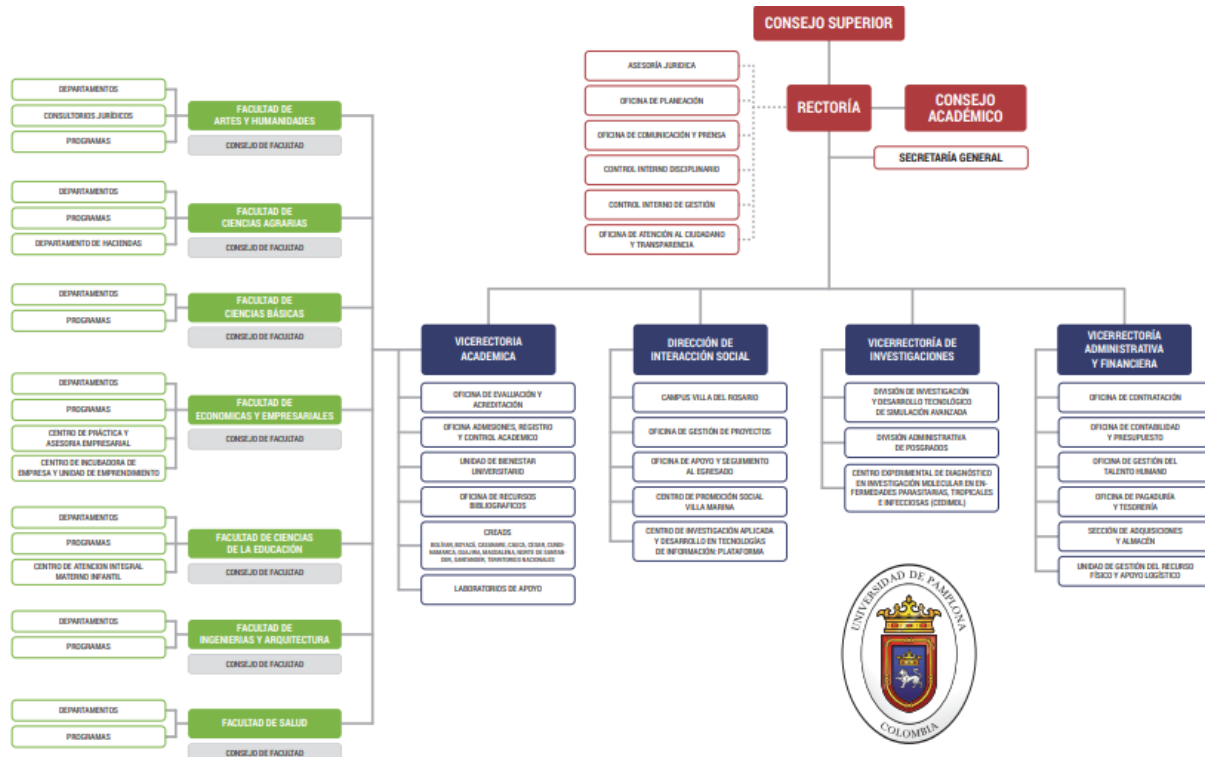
CONSEJO SUPERIOR

ASESORÍA JURIDICA

OFICINA DE PLANEACIÓN

OFICINA DE COMUNICACIÓN Y PRENSA

CONTROL INTERNO DISCIPLINARIO

CONTROL INTERNO DE GESTIÓN

OFICINA DE ATENCIÓN AL CIUDADANO Y TRANSPARENCIA

RECTORÍA

CONSEJO ACADÉMICO

SECRETARÍA GENERAL

DEPARTAMENTOS
CONSULTORIOS JURÍDICOS
PROGRAMAS
FACULTAD DE ARTES Y HUMANIDADES
CONSEJO DE FACULTAD

DEPARTAMENTOS
PROGRAMAS
DEPARTAMENTO DE HACIENDAS
FACULTAD DE CIENCIAS AGRARIAS
CONSEJO DE FACULTAD

DEPARTAMENTOS
PROGRAMAS
FACULTAD DE CIENCIAS BÁSICAS
CONSEJO DE FACULTAD

DEPARTAMENTOS
PROGRAMAS
CENTRO DE PRÁCTICA Y ASESORIA EMPRESARIAL
CENTRO DE INCUBADORA DE EMPRESA Y UNIDAD DE EMPRENDIMIENTO
FACULTAD DE ECONOMICAS Y EMPRESARIALES
CONSEJO DE FACULTAD

DEPARTAMENTOS
PROGRAMAS
CENTRO DE ATENCION INTEGRAL MATERNO INFANTIL
FACULTAD DE CIENCIAS DE LA EDUCACIÓN
CONSEJO DE FACULTAD

DEPARTAMENTOS
PROGRAMAS
FACULTAD DE INGENIERIAS Y ARQUITECTURA
CONSEJO DE FACULTAD

DEPARTAMENTOS
PROGRAMAS
FACULTAD DE SALUD
CONSEJO DE FACULTAD

VICERECTORIA ACADEMICA
OFICINA DE EVALUACIÓN Y ACREDITACIÓN
OFICINA ADMISIONES, REGISTRO Y CONTROL ACADEMICO
UNIDAD DE BIENESTAR UNIVERSITARIO
OFICINA DE RECURSOS BIBLIOGRAFICOS
CREADS
BOLÍVAR, BOYACÁ, CASANARE, CAUCA, CESAR, CUNDINAMARCA, GUAJIRA, MAGDALENA, NORTE DE SANTANDER, SANTANDER, TERRITORIOS NACIONALES
LABORATORIOS DE APOYO

DIRECCIÓN DE INTERACCIÓN SOCIAL
CAMPUS VILLA DEL ROSARIO
OFICINA DE GESTIÓN DE PROYECTOS
OFICINA DE APOYO Y SEGUIMIENTO AL EGRESADO
CENTRO DE PROMOCIÓN SOCIAL VILLA MARINA
CENTRO DE INVESTIGACIÓN APLICADA Y DESARROLLO EN TECNOLOGÍAS DE INFORMACIÓN: PLATAFORMA

VICERRECTORÍA DE INVESTIGACIONES
DIVISIÓN DE INVESTIGACIÓN Y DESARROLLO TECNOLÓGICO DE SIMULACIÓN AVANZADA
DIVISIÓN ADMINISTRATIVA DE POSGRADOS
CENTRO EXPERIMENTAL DE DIAGNÓSTICO EN INVESTIGACIÓN MOLECULAR EN ENFERMEDADES PARASITARIAS, TROPICALES E INFECCIOSAS (CEDIMOL)

VICERRECTORÍA ADMINISTRATIVA Y FINANCIERA
OFICINA DE CONTRATACIÓN
OFICINA DE CONTABILIDAD Y PRESUPUESTO
OFICINA DE GESTIÓN DEL TALENTO HUMANO
OFICINA DE PAGADURÍA Y TESORERÍA
SECCIÓN DE ADQUISICIONES Y ALMACÉN
UNIDAD DE GESTIÓN DEL RECURSO FÍSICO Y APOYO LOGÍSTICO

UNIVERSIDAD DE PAMPLONA
COLOMBIA